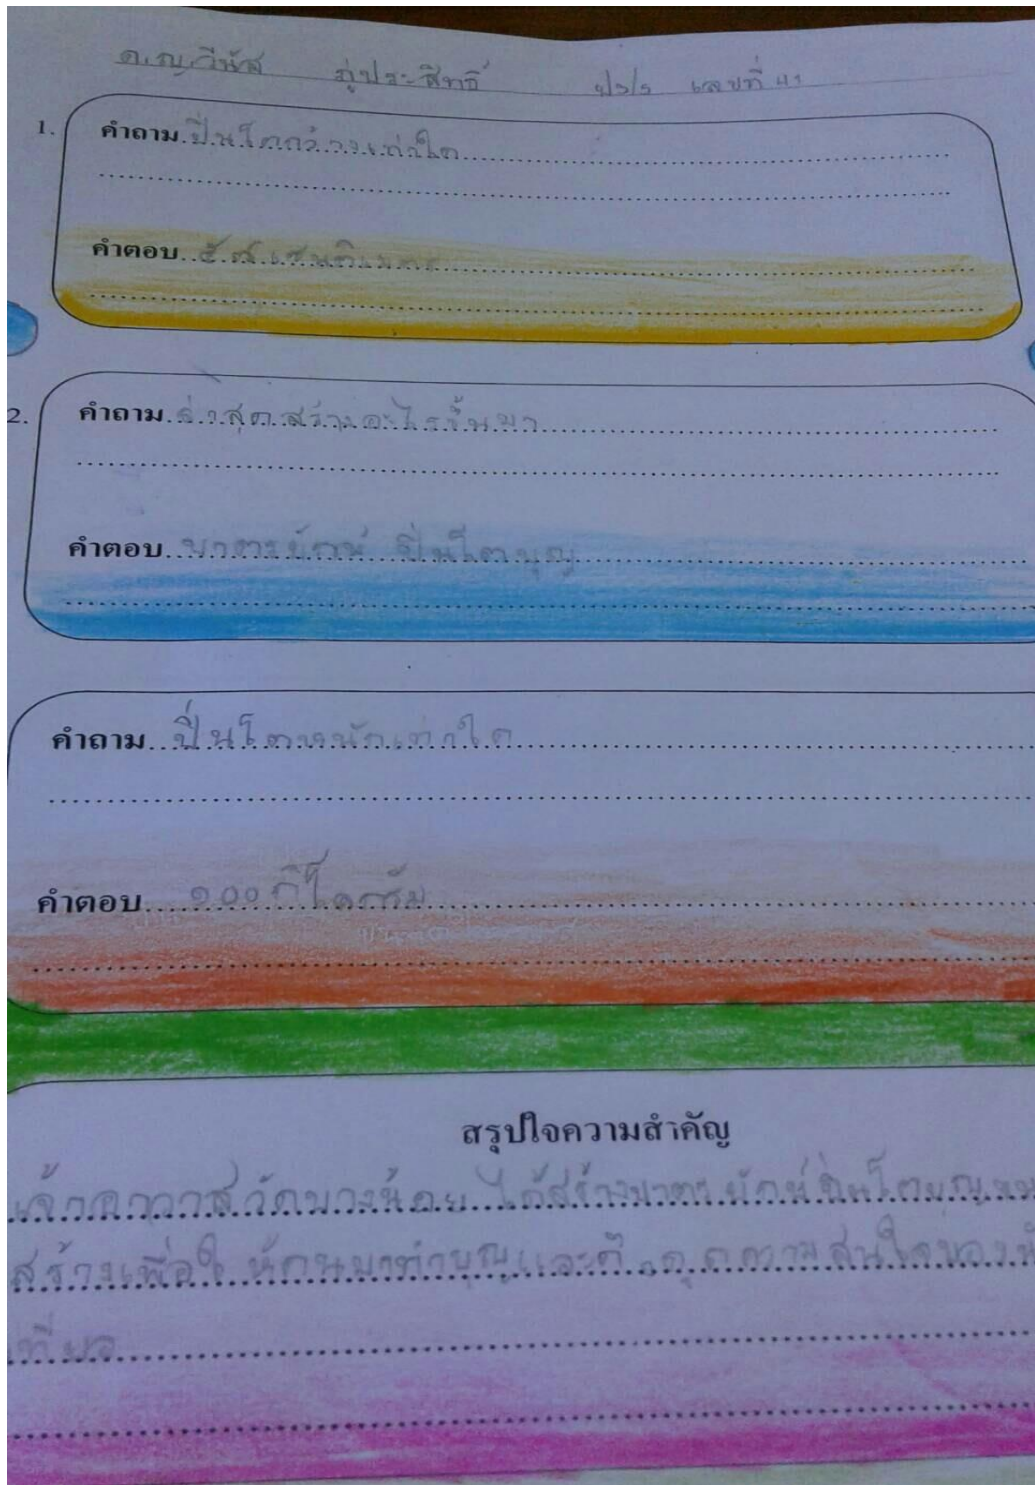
ด.ญ.วีนัส มุ่งประสิทธิ์ ป.๖/๖ เลขที่ ๔๑

1. คำถาม ปิ่นโตกว้างเท่าใด

คำตอบ ๕.๕ เซนติเมตร

2. คำถาม ผู้สุดสร้างอะไรขึ้นมา

คำตอบ นาฏศิลป์ ปิ่นโตบุญ

คำถาม ปิ่นโตหนักเท่าใด

คำตอบ ๑๐๐ กิโลกรัม

สรุปใจความสำคัญ

เจ้าอาวาสวัดบางน้อย ได้สร้างนาฏศิลป์ ปิ่นโตบุญขึ้น สร้างเพื่อให้คนมาทำบุญและดึงดูดความสนใจของนักท่องเที่ยว